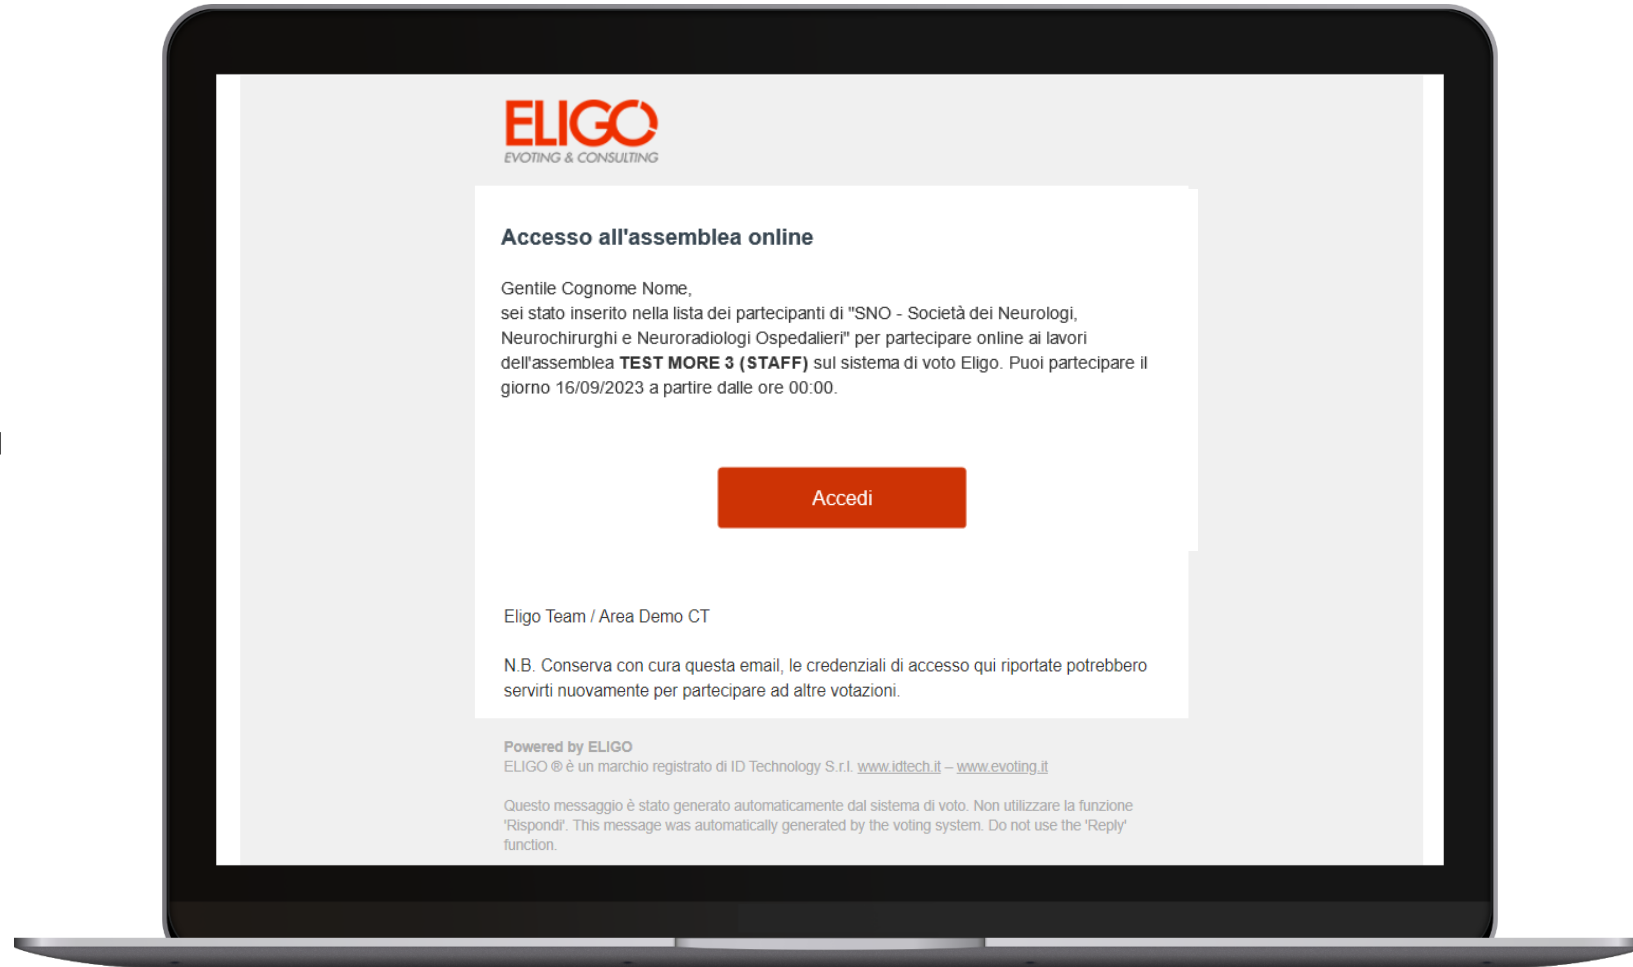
ELIGO
EVOTING & CONSULTING

Accesso all'assemblea online

Gentile Cognome Nome,
sei stato inserito nella lista dei partecipanti di "SNO - Società dei Neurologi, Neurochirurghi e Neuroradiologi Ospedalieri" per partecipare online ai lavori dell'assemblea **TEST MORE 3 (STAFF)** sul sistema di voto Eligo. Puoi partecipare il giorno 16/09/2023 a partire dalle ore 00:00.

Accedi

Eligo Team / Area Demo CT

N.B. Conserva con cura questa email, le credenziali di accesso qui riportate potrebbero servirti nuovamente per partecipare ad altre votazioni.

Powered by ELIGO
ELIGO ® è un marchio registrato di ID Technology S.r.l. www.idtech.it – www.evoting.it

Questo messaggio è stato generato automaticamente dal sistema di voto. Non utilizzare la funzione 'Rispondi'. This message was automatically generated by the voting system. Do not use the 'Reply' function.